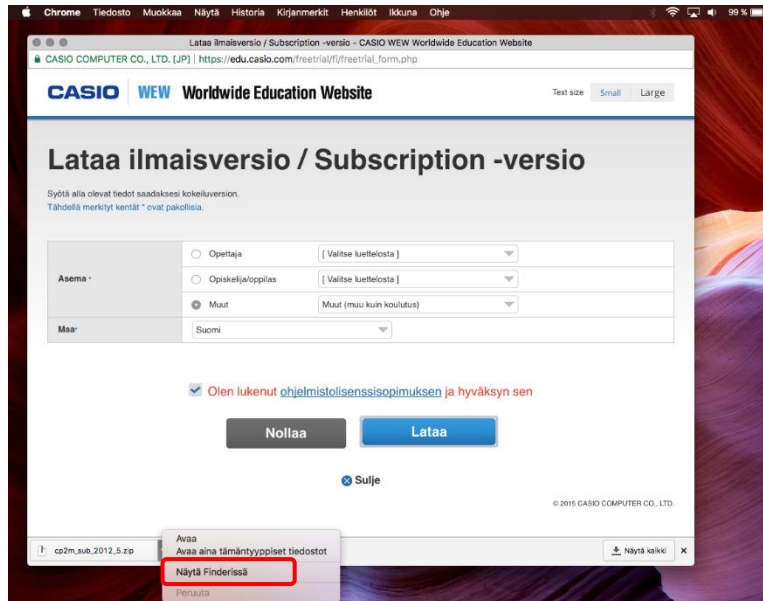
Chrome Tiedosto Muokkaa Näytä Historia Kirjanmerkit Henkilöt Ikkuna Ohje

99 %

Lataa ilmaisversio / Subscription -versio - CASIO WEW Worldwide Education Website

CASIO COMPUTER CO., LTD. [JP] | https://edu.casio.com/freetrial/fi/freetrial_form.php

CASIO WEW Worldwide Education Website

Text size Small Large

Lataa ilmaisversio / Subscription -versio

Syötä alla olevat tiedot saadaksesi kokeiluversion.
Tähdellä merkityt kentät * ovat pakollisia.

| Asema * | Opettaja | [ Valitse luettelosta ] |
|---|---|---|
| | Opiskelija/oppilas | [ Valitse luettelosta ] |
| | Muut | Muut (muu kuin koulutus) |
| Maa * | Suomi | |

Olen lukenut ohjelmistolisenssisopimuksen ja hyväksyn sen

Nollaa Lataa

Sulje

© 2015 CASIO COMPUTER CO., LTD.

cp2m_sub_2012_5.zip

Avaa
Avaa aina tämäntyyppiset tiedostot
Näytä Finderissä
Peruuta

Näytä kaikki ×